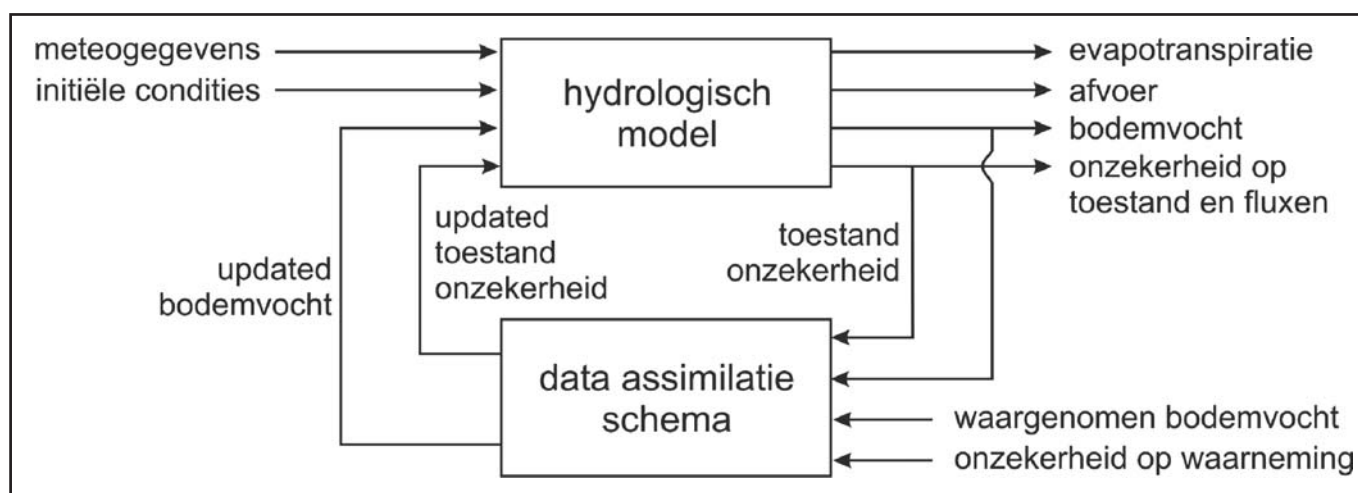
meteogegevens
initiële condities

hydrologisch model

evapotranspiratie
afvoer
bodemvocht
onzekerheid op toestand en fluxen

updated bodemvocht

updated toestand onzekerheid

toestand onzekerheid

data assimilatie schema

waargenomen bodemvocht
onzekerheid op waarneming